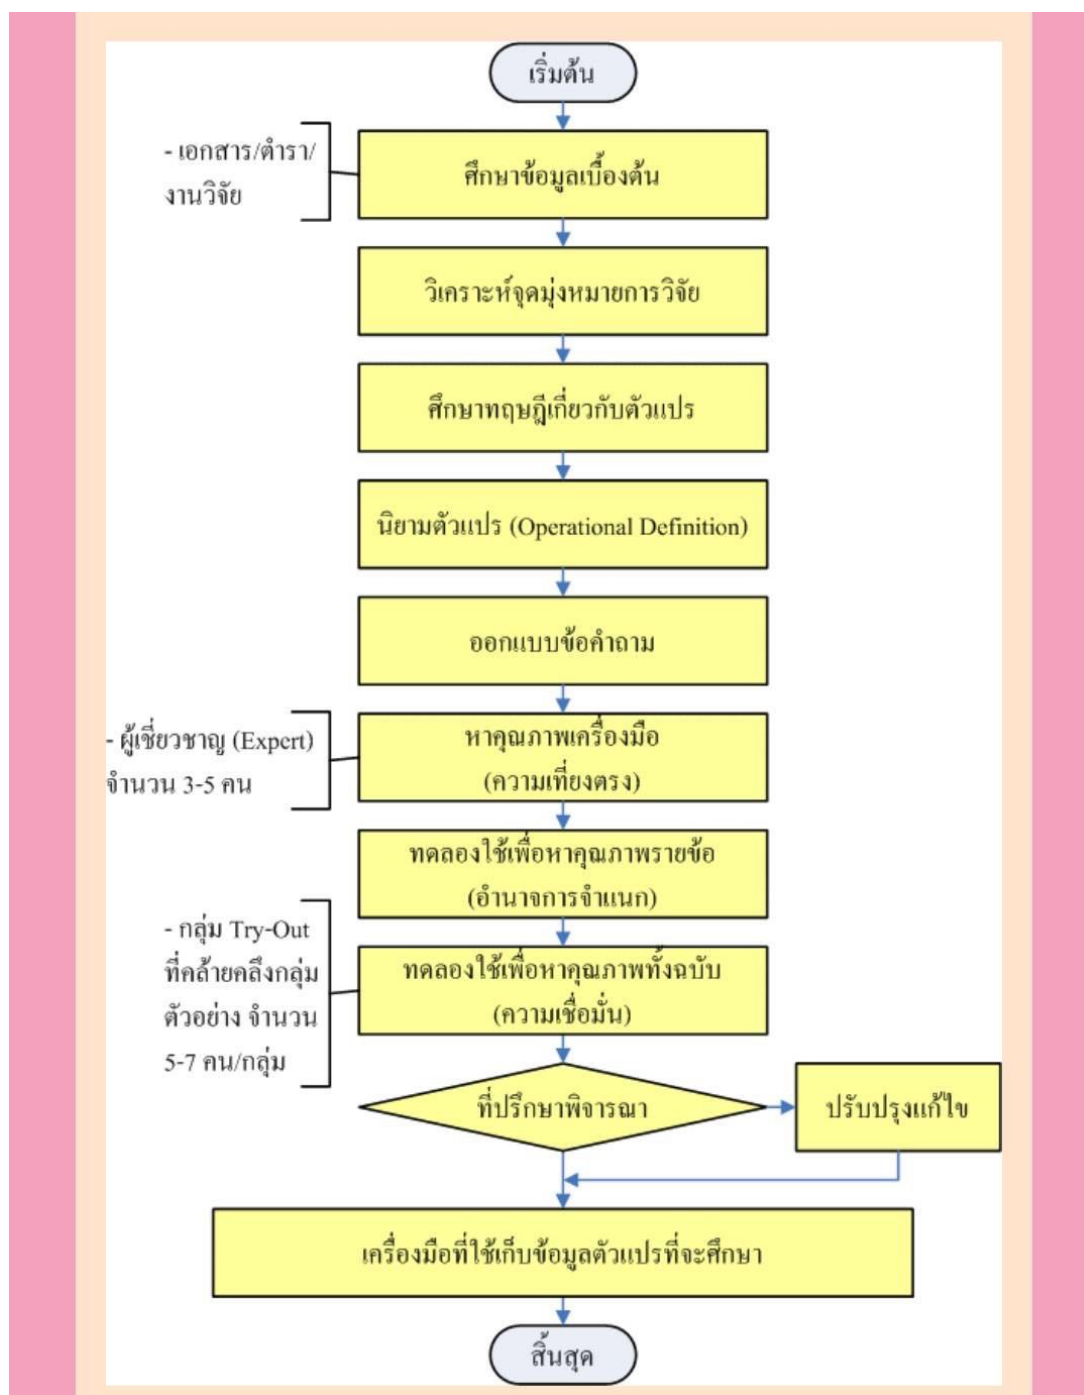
เริ่มต้น

- เอกสาร/ตำรา/ งานวิจัย

ศึกษาข้อมูลเบื้องต้น

วิเคราะห์จุดมุ่งหมายการวิจัย

ศึกษาทฤษฎีเกี่ยวกับตัวแปร

นิยามตัวแปร (Operational Definition)

ออกแบบข้อคำถาม

- ผู้เชี่ยวชาญ (Expert) จำนวน 3-5 คน

หาคุณภาพเครื่องมือ (ความเที่ยงตรง)

ทดลองใช้เพื่อหาคุณภาพรายข้อ (อำนาจการจำแนก)

- กลุ่ม Try-Out ที่คล้ายคลึงกลุ่มตัวอย่าง จำนวน 5-7 คน/กลุ่ม

ทดลองใช้เพื่อหาคุณภาพทั้งฉบับ (ความเชื่อมั่น)

ที่ปรึกษาพิจารณา

ปรับปรุงแก้ไข

เครื่องมือที่ใช้เก็บข้อมูลตัวแปรที่จะศึกษา

สิ้นสุด